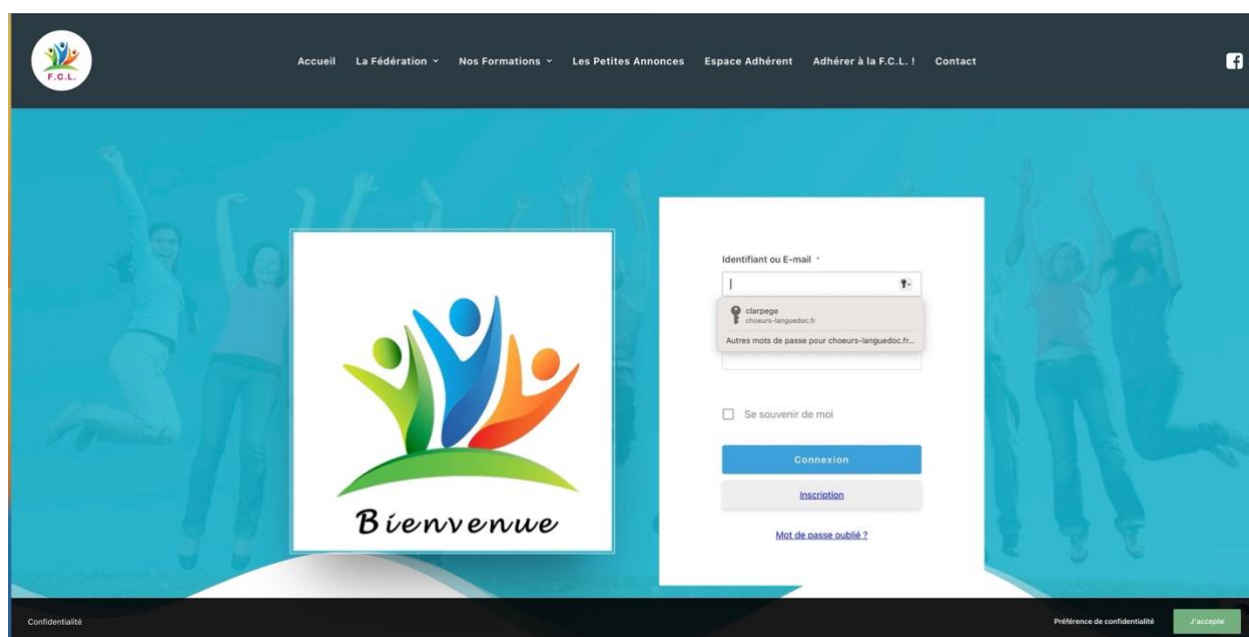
F.C.L.

Accueil La Fédération Nos Formations Les Petites Annonces Espace Adhérent Adhérer à la F.C.L. ! Contact

Bienvenue

Identifiant ou E-mail *

clarpege
choeurs-languedoc.fr

Autres mots de passe pour choeurs-languedoc.fr...

Se souvenir de moi

Connexion

Inscription

Mot de passe oublié ?

Confidentialité

Préférence de confidentialité

J'accepte